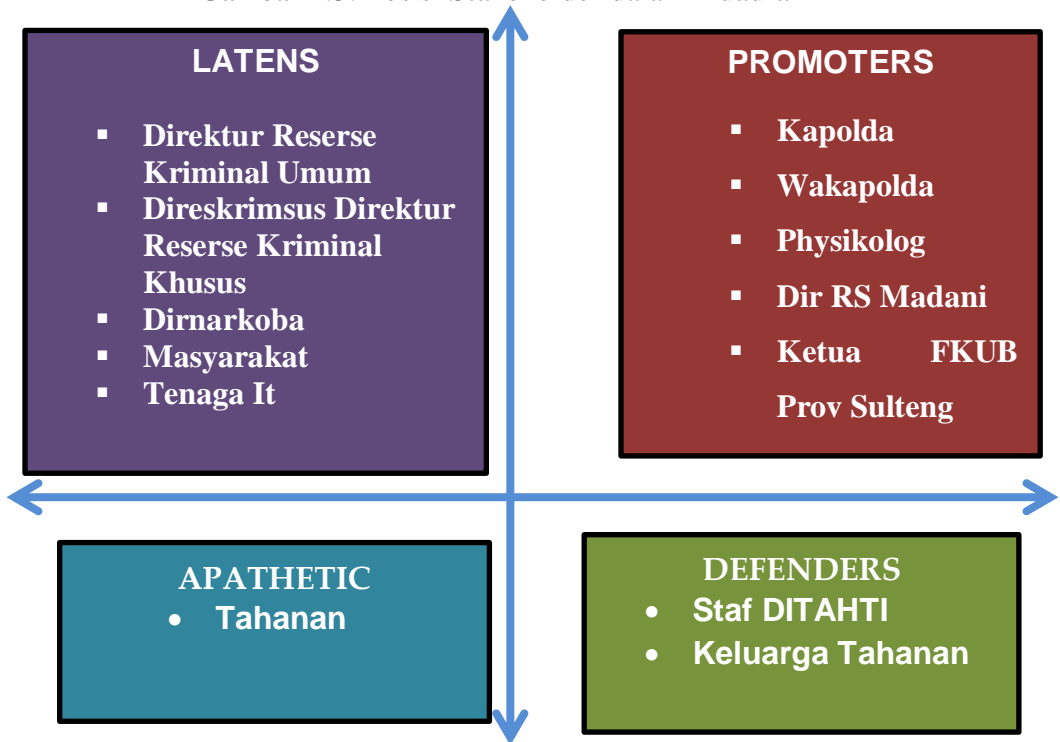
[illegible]

LATENS

- Direktur Reserse Kriminal Umum
- Direskrimsus Direktur Reserse Kriminal Khusus
- Dirnarkoba
- Masyarakat
- Tenaga It

PROMOTERS

- Kapolda
- Wakapolda
- Physikolog
- Dir RS Madani
- Ketua FKUB Prov Sulteng

APATHETIC

- Tahanan

DEFENDERS

- Staf DITAHTI
- Keluarga Tahanan